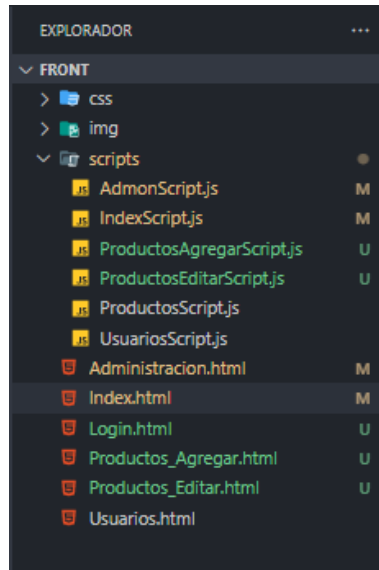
EXPLORADOR ···

FRONT
css
img
scripts
AdmonScript.js M
IndexScript.js M
ProductosAgregarScript.js U
ProductosEditarScript.js U
ProductosScript.js
UsuariosScript.js
Administracion.html M
Index.html M
Login.html U
Productos_Agregar.html U
Productos_Editar.html U
Usuarios.html